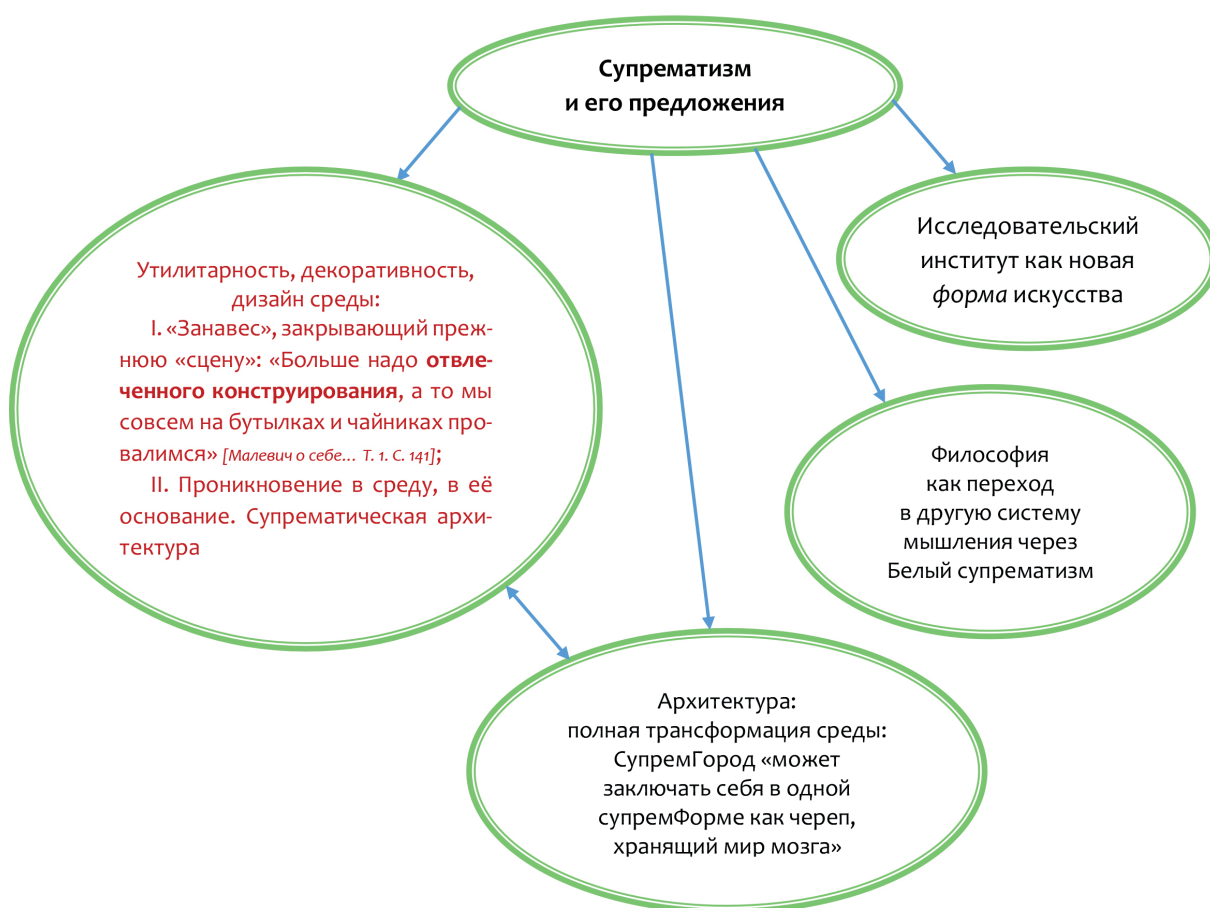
**Супрематизм и его предложения**

Утилитарность, декоративность, дизайн среды:
I. «Занавес», закрывающий прежнюю «сцену»: «Больше надо **отвлеченного конструирования**, а то мы совсем на бутылках и чайниках провалимся» [Малевич о себе… Т. 1. С. 141];
II. Проникновение в среду, в её основание. Супрематическая архитектура

Исследовательский институт как новая *форма* искусства

Философия как переход в другую систему мышления через Белый супрематизм

Архитектура: полная трансформация среды: СупремГород «может заключать себя в одной супремФорме как череп, хранящий мир мозга»